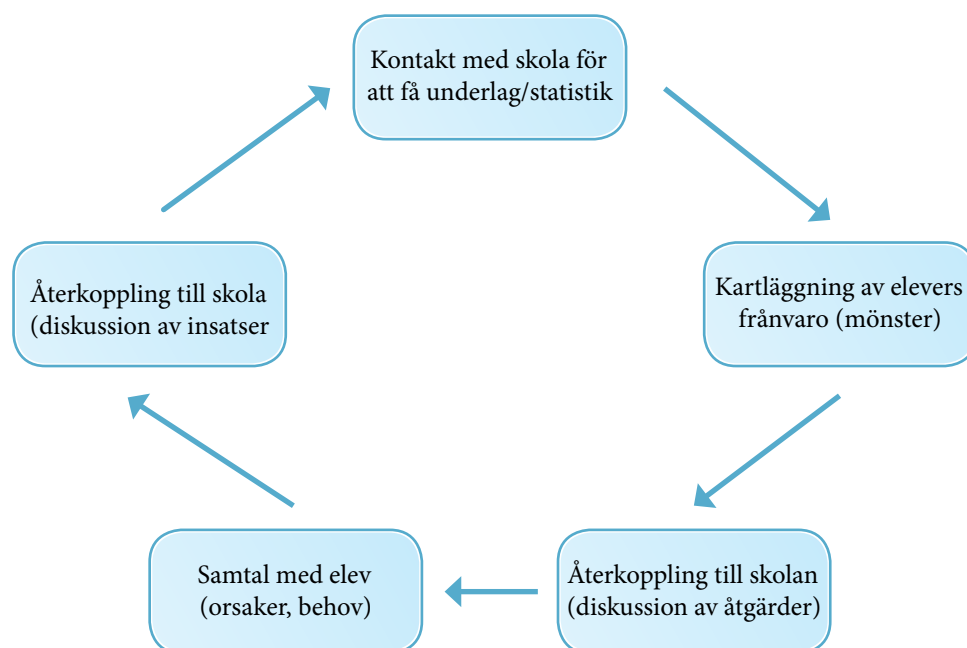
Kontakt med skola för att få underlag/statistik

Kartläggning av elevers frånvaro (mönster)

Återkoppling till skolan (diskussion av åtgärder)

Samtal med elev (orsaker, behov)

Återkoppling till skola (diskussion av insatser